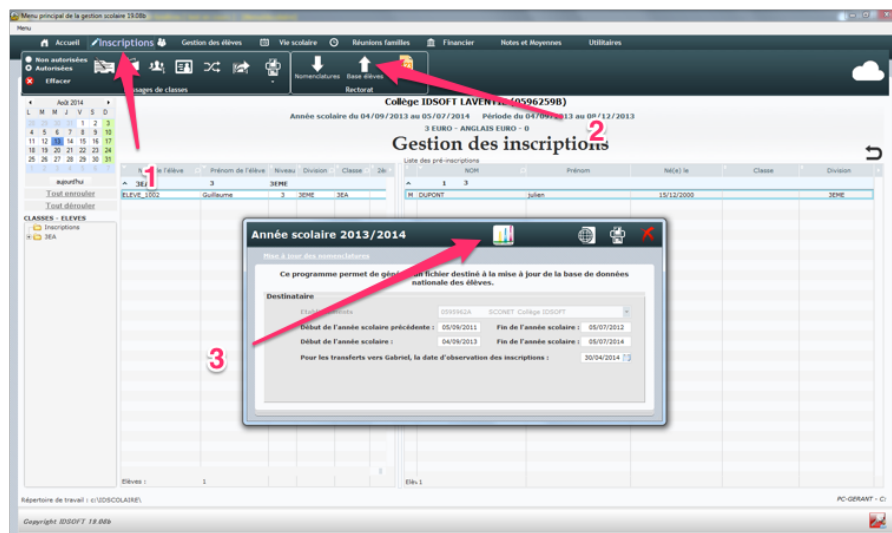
Menu principal de la gestion scolaire 19.08b

Menu

Accueil | Inscriptions | Gestion des élèves | Vie scolaire | Réunions familles | Financier | Notes et Moyennes | Utilitaires

Non autorisées
Autorisées
Effacer

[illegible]ssages de classes

Nomenclatures | Base élèves
Rectorat

Août 2014
L M M J V S D
28 29 30 31 1 2 3
4 5 6 7 8 9 10
11 12 13 14 15 16 17
18 19 20 21 22 23 24
25 26 27 28 29 30 31

aujourd'hui
Tout enrouler
Tout dérouler

CLASSES - ELEVES
Inscriptions
3EA

Collège IDSOFT LAVENTIE (0596259B)
Année scolaire du 04/09/2013 au 05/07/2014 Période du 04/09/2013 au 08/12/2013
3 EURO - ANGLAIS EURO - 0
Gestion des inscriptions

| N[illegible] de l'élève | Prénom de l'élève | Niveau | Division | Classe | 2de |
|---|---|---|---|---|---|
| 3EA | 3 | | 3EME | | |
| ELEVE_1002 | Guillaume | 3 | 3EME | 3EA | |

Liste des pré-inscriptions

| | NOM | Prénom | Né(e) le | Classe | Division |
|---|---|---|---|---|---|
| | 1 | 3 | | | |
| M | DUPONT | julien | 15/12/2000 | | 3EME |

Année scolaire 2013/2014

Mise à jour des nomenclatures

Ce programme permet de gén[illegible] un fichier destiné à la mise à jour de la base de données nationale des élèves.

Destinataire
Etablissements 0595962A SCONET Collège IDSOFT
Début de l'année scolaire précédente : 05/09/2011 Fin de l'année scolaire : 05/07/2012
Début de l'année scolaire : 04/09/2013 Fin de l'année scolaire : 05/07/2014
Pour les transferts vers Gabriel, la date d'observation des inscriptions : 30/04/2014

1
2
3

Elèves : 1
Elès.1

Répertoire de travail : c:\IDSCOLAIRE\
PC-GERANT - C:

Copyright IDSOFT 19.08b